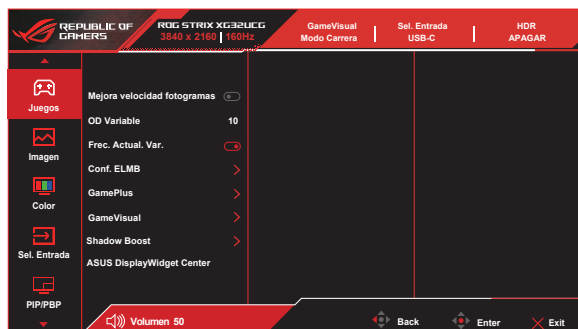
REPUBLIC OF GAMERS

ROG STRIX XG32UCG
3840 x 2160 | 160Hz

GameVisual
Modo Carrera

Sel. Entrada
USB-C

HDR
APAGAR

Juegos

Imagen

Color

Sel. Entrada

PIP/PBP

Mejora velocidad fotogramas

OD Variable 10

Frec. Actual. Var.

Conf. ELMB

GamePlus

GameVisual

Shadow Boost

ASUS DisplayWidget Center

Volumen 50

Back

Enter

Exit